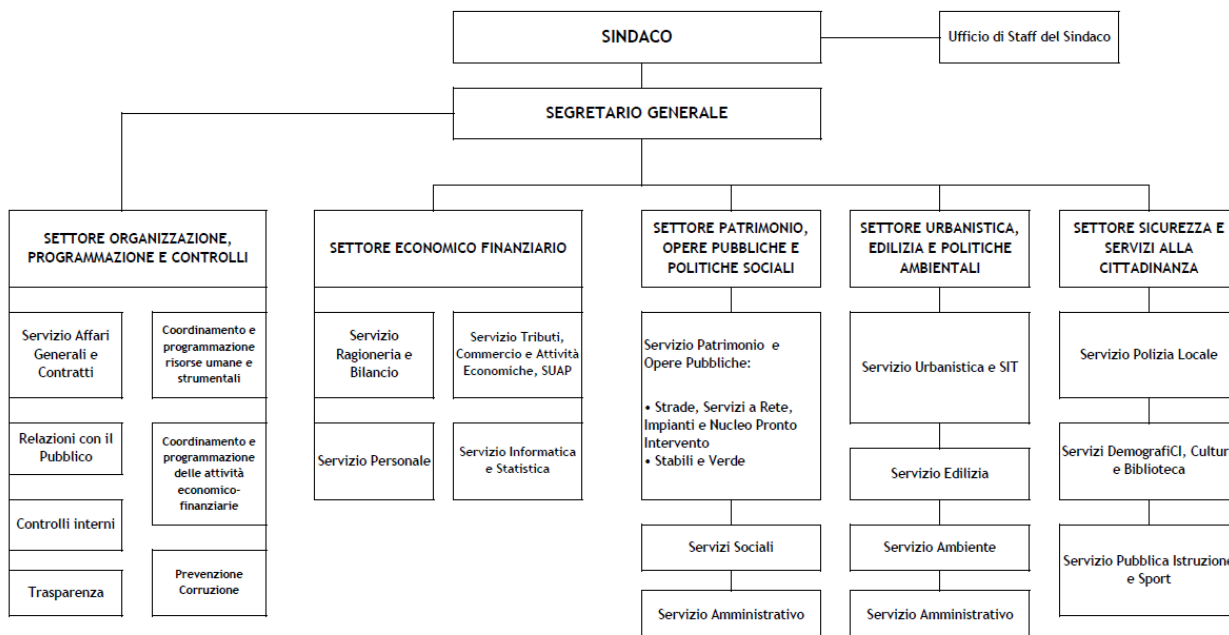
SINDACO

Ufficio di Staff del Sindaco

SEGRETARIO GENERALE

SETTORE ORGANIZZAZIONE, PROGRAMMAZIONE E CONTROLLI

Servizio Affari Generali e Contratti

Relazioni con il Pubblico

Controlli interni

Trasparenza

Coordinamento e programmazione risorse umane e strumentali

Coordinamento e programmazione delle attività economico-finanziarie

Prevenzione Corruzione

SETTORE ECONOMICO FINANZIARIO

Servizio Ragioneria e Bilancio

Servizio Tributi, Commercio e Attività Economiche, SUAP

Servizio Personale

Servizio Informatica e Statistica

SETTORE PATRIMONIO, OPERE PUBBLICHE E POLITICHE SOCIALI

Servizio Patrimonio e Opere Pubbliche:

• Strade, Servizi a Rete, Impianti e Nucleo Pronto Intervento
• Stabili e Verde

Servizi Sociali

Servizio Amministrativo

SETTORE URBANISTICA, EDILIZIA E POLITICHE AMBIENTALI

Servizio Urbanistica e SIT

Servizio Edilizia

Servizio Ambiente

Servizio Amministrativo

SETTORE SICUREZZA E SERVIZI ALLA CITTADINANZA

Servizio Polizia Locale

Servizi DemografiCI, Cultur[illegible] e Biblioteca

Servizio Pubblica Istruzion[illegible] e Sport